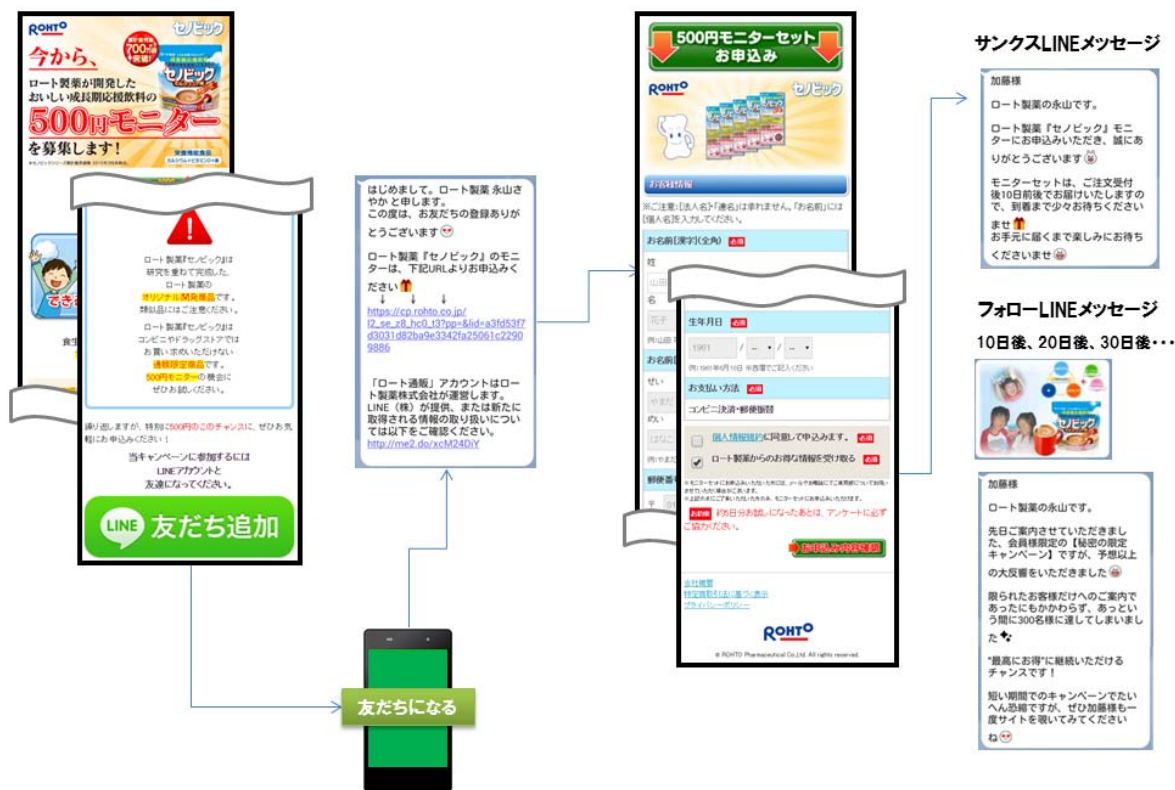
ROHTO
セノビック
今から、
ロート製薬が開発した
おいしい成長期応援飲料の
500円モニター
を募集します!

ロート製薬『セノビック』は
研究を重ねて完成した、
ロート製薬の
オリジナル開発商品です。
類似品にはご注意ください。

ロート製薬『セノビック』は
コンビニやドラッグストアでは
お買い求めいただけない
通販限定商品です。
500円モニターの機会に
ぜひお試しください。

繰り返しますが、特別に500円のこのチャンスに、ぜひお気軽にお申込みください!

当キャンペーンに参加するには
LINEアカウントと
友達になってください。

LINE 友だち追加

友だちになる

はじめまして。ロート製薬 永山さやか と申します。
この度は、お友だちの登録ありがとうございます

ロート製薬『セノビック』のモニターは、下記URLよりお申込みください
↓ ↓ ↓
https://cp.rohto.co.jp/l2_se_z8_hc0_t3?pp=&lid=a3fd53f7d3031d82ba9e3342fa25061c22909886

「ロート通販」アカウントはロート製薬株式会社が運営します。
LINE (株) が提供、または新たに取得される情報の取り扱いについては以下をご確認ください。
http://me2.do/xcM24DiY

500円モニターセット
お申込み
ROHTO
セノビック
お客様情報
※ご注意:[法人名][連名]は承れません。「お名前」には[個人名]を入力してください。
お名前[漢字](全角) 必須
姓
名
生年月日 必須
1981 / - / -
お支払い方法 必須
コンビニ決済・郵便振替
個人情報規約に同意して申込みます。 必須
ロート製薬からのお得な情報を受け取る 必須
約8日分お試しになったあとは、アンケートに必ずご協力ください。
お申込み内容確認
会社概要
特定商取引法に基づく表示
プライバシーポリシー
ROHTO
© ROHTO Pharmaceutical Co.,Ltd. All rights reserved.

サンクスLINEメッセージ
加藤様
ロート製薬の永山です。
ロート製薬『セノビック』モニターにお申込みいただき、誠にありがとうございます
モニターセットは、ご注文受付後10日前後でお届けいたしますので、到着まで少々お待ちくださいませ
お手元に届くまで楽しみにお待ちくださいませ

フォローLINEメッセージ
10日後、20日後、30日後・・・
セノビック
加藤様
ロート製薬の永山です。
先日ご案内させていただきました、会員様限定の【秘密の限定キャンペーン】ですが、予想以上の大反響をいただきました
限られたお客様だけへのご案内であったにもかかわらず、あっという間に300名様に達してしまいました
"最高にお得"に継続いただけるチャンスです!
短い期間でのキャンペーンでたいへん恐縮ですが、ぜひ加藤様も一度サイトを覗いてみてくださいね